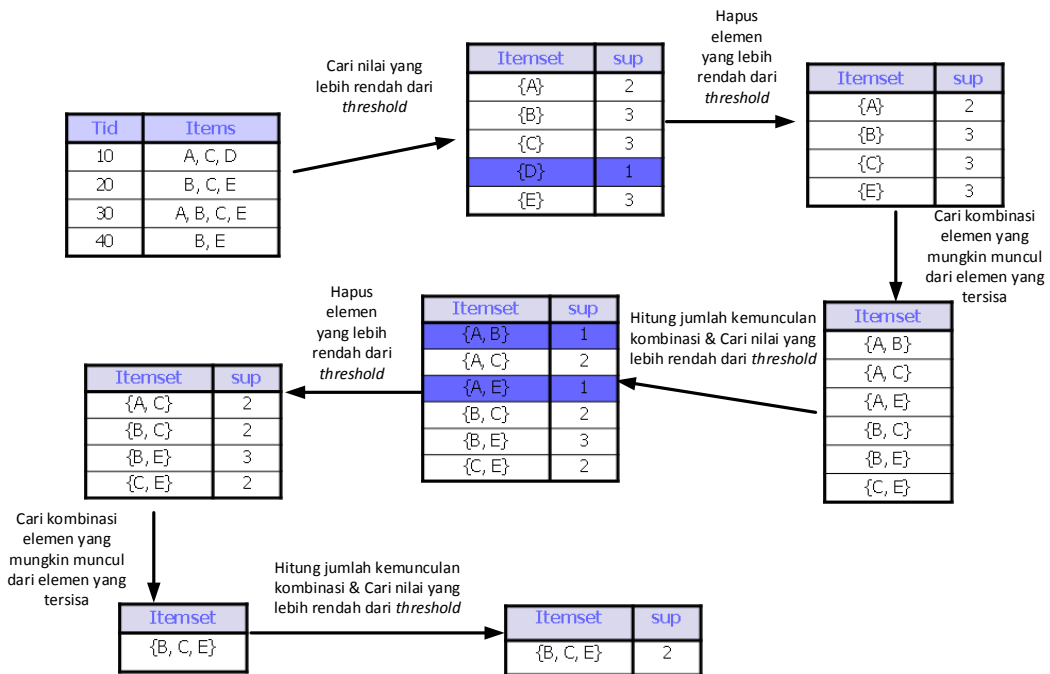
| Tid | Items |
|---|---|
| 10 | A, C, D |
| 20 | B, C, E |
| 30 | A, B, C, E |
| 40 | B, E |

Cari nilai yang lebih rendah dari *threshold*

| Itemset | sup |
|---|---|
| {A} | 2 |
| {B} | 3 |
| {C} | 3 |
| {D} | 1 |
| {E} | 3 |

Hapus elemen yang lebih rendah dari *threshold*

| Itemset | sup |
|---|---|
| {A} | 2 |
| {B} | 3 |
| {C} | 3 |
| {E} | 3 |

Cari kombinasi elemen yang mungkin muncul dari elemen yang tersisa

| Itemset |
|---|
| {A, B} |
| {A, C} |
| {A, E} |
| {B, C} |
| {B, E} |
| {C, E} |

Hitung jumlah kemunculan kombinasi & Cari nilai yang lebih rendah dari *threshold*

| Itemset | sup |
|---|---|
| {A, B} | 1 |
| {A, C} | 2 |
| {A, E} | 1 |
| {B, C} | 2 |
| {B, E} | 3 |
| {C, E} | 2 |

Hapus elemen yang lebih rendah dari *threshold*

| Itemset | sup |
|---|---|
| {A, C} | 2 |
| {B, C} | 2 |
| {B, E} | 3 |
| {C, E} | 2 |

Cari kombinasi elemen yang mungkin muncul dari elemen yang tersisa

| Itemset |
|---|
| {B, C, E} |

Hitung jumlah kemunculan kombinasi & Cari nilai yang lebih rendah dari *threshold*

| Itemset | sup |
|---|---|
| {B, C, E} | 2 |